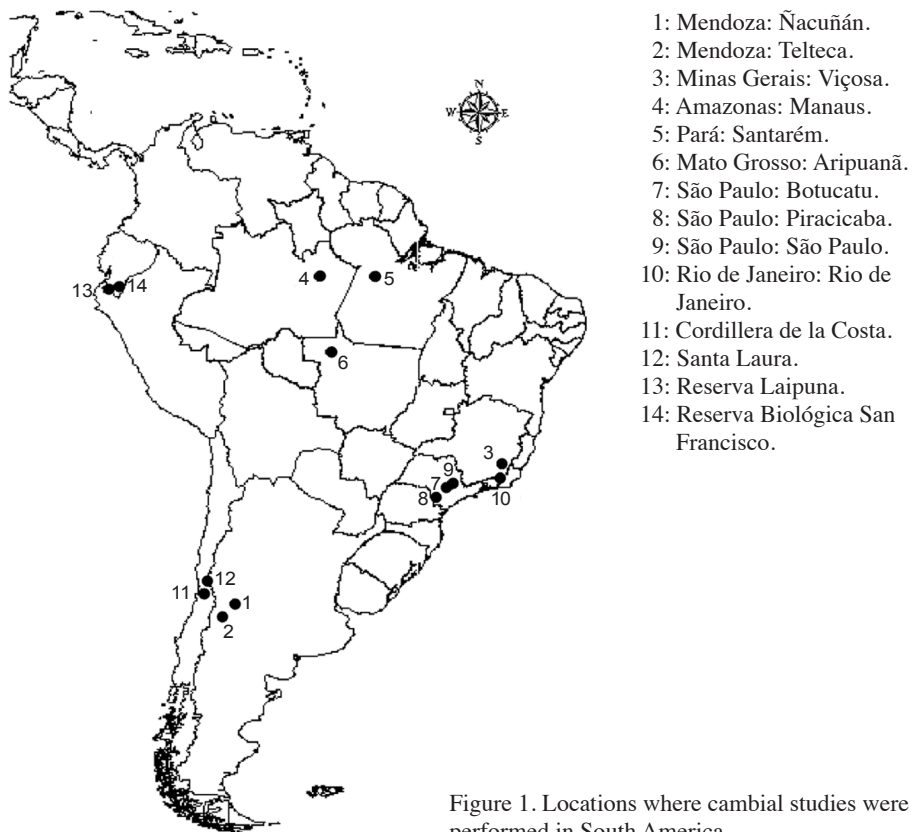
N
W E
S

4
5
13
14
6
3
9
7
8
10
12
11
1
2

1: Mendoza: Ñacuñán.
2: Mendoza: Telteca.
3: Minas Gerais: Viçosa.
4: Amazonas: Manaus.
5: Pará: Santarém.
6: Mato Grosso: Aripuanã.
7: São Paulo: Botucatu.
8: São Paulo: Piracicaba.
9: São Paulo: São Paulo.
10: Rio de Janeiro: Rio de Janeiro.
11: Cordillera de la Costa.
12: Santa Laura.
13: Reserva Laipuna.
14: Reserva Biológica San Francisco.

Figure 1. Locations where cambial studies were performed in South America.